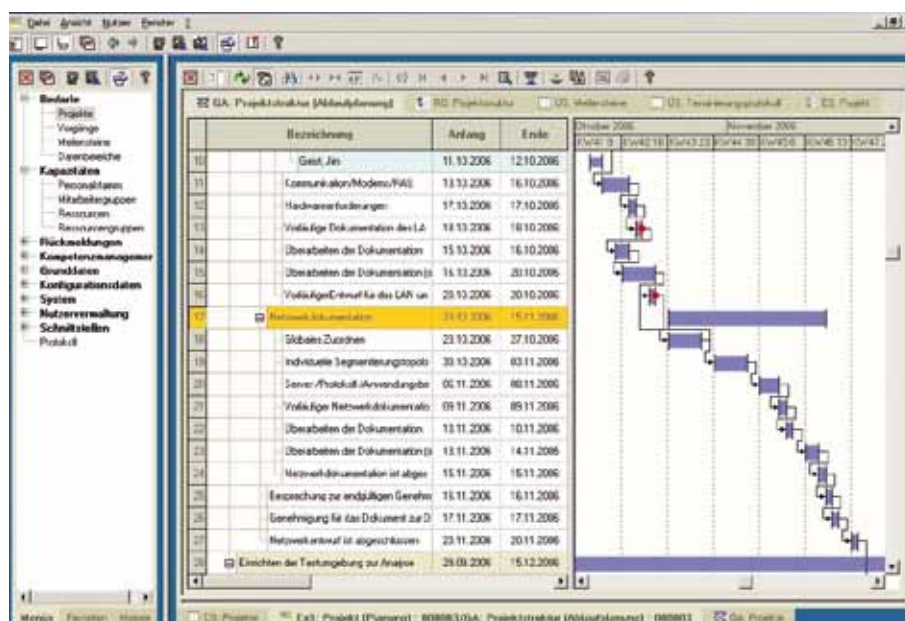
Datei Ansicht Nutzer Fenster ?

Bedarfe
Projekte
Vorgänge
Meilensteine
Dienstbereiche
Kapazitäten
Personalstamm
Mitarbeitergruppen
Ressourcen
Ressourcengruppen
Rückmeldungen
Kompetenzmanagement
Grunddaten
Konfigurationsdaten
System
Nutzerverwaltung
Schnittstellen
Protokoll

Menüs Favoriten Historie

GA: Projektstruktur [Ablaufplanung] | RG: Projektstruktur | US: Meilensteine | US: Terminierungsprotokoll | EG: Projekt

| | Bezeichnung | Anfang | Ende |
|---|---|---|---|
| 10 | Geist Jin | 11.10.2006 | 12.10.2006 |
| 11 | Kommunikation/Modems/RAS | 13.10.2006 | 16.10.2006 |
| 12 | Hardwareanforderungen | 17.10.2006 | 17.10.2006 |
| 13 | Vollständige Dokumentation des LA | 18.10.2006 | 18.10.2006 |
| 14 | Überarbeiten der Dokumentation | 15.10.2006 | 16.10.2006 |
| 15 | Überarbeiten der Dokumentation (s | 16.10.2006 | 20.10.2006 |
| 16 | Vollständiger Entwurf für das LAN un | 20.10.2006 | 20.10.2006 |
| 17 | Netzwerkdokumentation | 23.10.2006 | 15.11.2006 |
| 18 | Globales Zuordnen | 23.10.2006 | 27.10.2006 |
| 19 | Individuelle Segmentierungstopolo | 30.10.2006 | 03.11.2006 |
| 20 | Server-/Protokoll-/Anwendungsbe | 06.11.2006 | 08.11.2006 |
| 21 | Vollständiger Netzwerkdokumentatio | 09.11.2006 | 09.11.2006 |
| 22 | Überarbeiten der Dokumentation | 10.11.2006 | 10.11.2006 |
| 23 | Überarbeiten der Dokumentation (s | 13.11.2006 | 14.11.2006 |
| 24 | Netzwerkdokumentation ist abges | 15.11.2006 | 15.11.2006 |
| 25 | Besprechung zur endgültigen Genehm | 16.11.2006 | 16.11.2006 |
| 26 | Genehmigung für das Dokument zur D | 17.11.2006 | 17.11.2006 |
| 27 | Netzwerkentwurf ist abgeschlossen | 20.11.2006 | 20.11.2006 |
| 28 | Einrichten der Testumgebung zur Analyse | 29.09.2006 | 15.12.2006 |

Oktober 2006 | November 2006
KW41 | KW42 | KW43 | KW44 | KW45 | KW46 | KW47

US: Projekte | Ex3: Projekt (Planung) : 808083/GA: Projektstruktur [Ablaufplanung] : 080803 | GA: Projekte